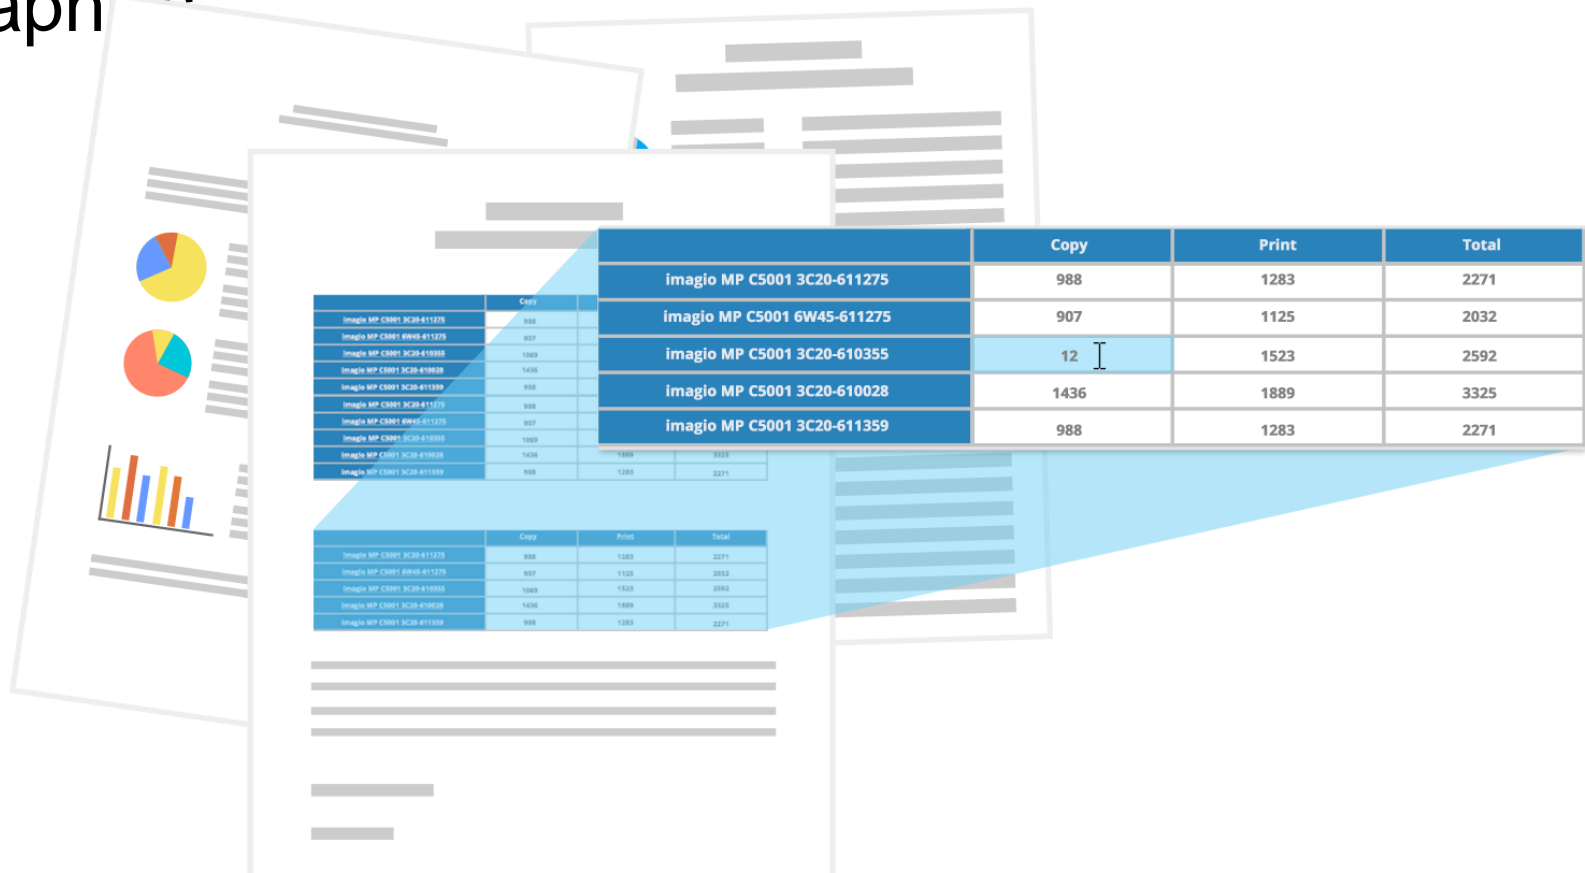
aph

| | Copy | Print | Total |
|---|---|---|---|
| imagio MP C5001 3C20-611275 | 988 | 1283 | 2271 |
| imagio MP C5001 6W45-611275 | 907 | 1125 | 2032 |
| imagio MP C5001 3C20-610355 | 12 | 1523 | 2592 |
| imagio MP C5001 3C20-610028 | 1436 | 1889 | 3325 |
| imagio MP C5001 3C20-611359 | 988 | 1283 | 2271 |

| | Copy | Print | Total |
|---|---|---|---|
| imagio MP C5001 3C20-611275 | 988 | 1283 | 2271 |
| imagio MP C5001 6W45-611275 | 907 | 1125 | 2032 |
| imagio MP C5001 3C20-610355 | 1069 | 1523 | 2592 |
| imagio MP C5001 3C20-610028 | 1436 | 1889 | 3325 |
| imagio MP C5001 3C20-611359 | 988 | 1283 | 2271 |